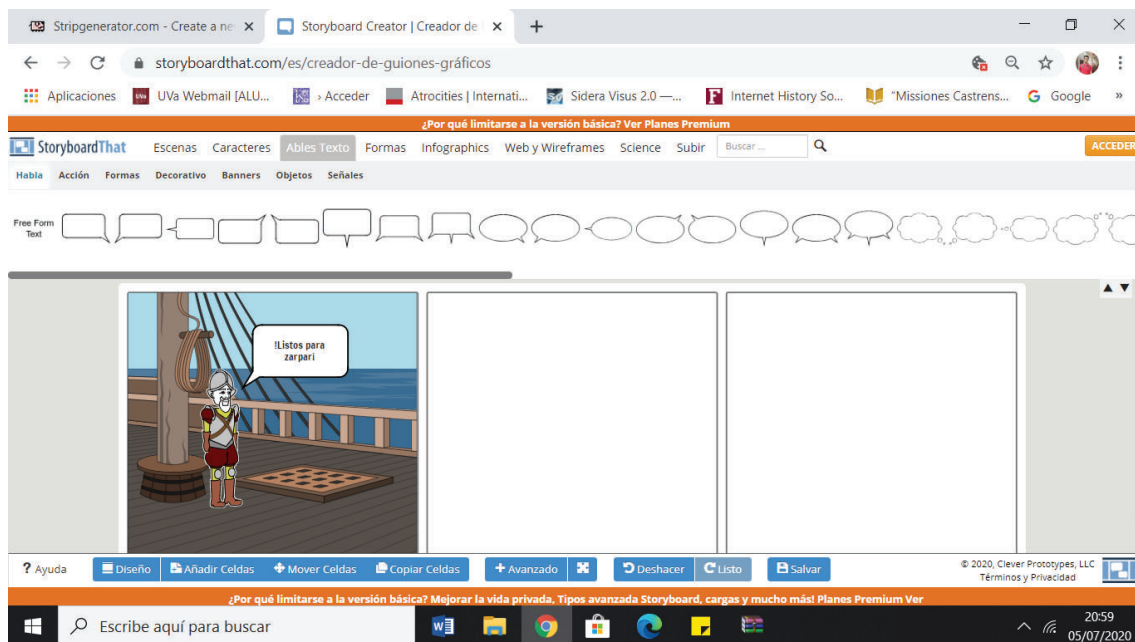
Stripgenerator.com - Create a ne ×
Storyboard Creator | Creador de ×
+

storyboardthat.com/es/creador-de-guiones-gráficos

Aplicaciones   UVa Webmail [ALU...   › Acceder   Atrocities | Internati...   Sidera Visus 2.0 —...   Internet History So...   "Missiones Castrens...   Google   »

¿Por qué limitarse a la versión básica? Ver Planes Premium

StoryboardThat   Escenas   Caracteres   Ables Texto   Formas   Infographics   Web y Wireframes   Science   Subir   Buscar ...   ACCEDER

Habla   Acción   Formas   Decorativo   Banners   Objetos   Señales

Free Form Text

!Listos para zarpari

? Ayuda   Diseño   Añadir Celdas   Mover Celdas   Copiar Celdas   Avanzado   Deshacer   Listo   Salvar

© 2020, Clever Prototypes, LLC
Términos y Privacidad

¿Por qué limitarse a la versión básica? Mejorar la vida privada, Tipos avanzada Storyboard, cargas y mucho más! Planes Premium Ver

Escribe aquí para buscar

20:59
05/07/2020